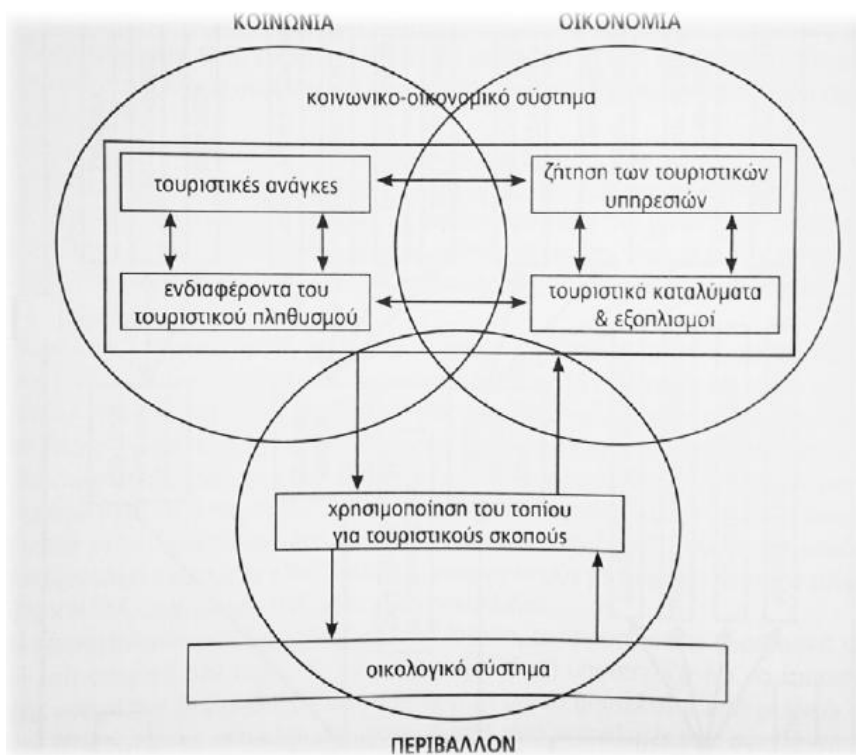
ΚΟΙΝΩΝΙΑ

ΟΙΚΟΝΟΜΙΑ

κοινωνικο-οικονομικό σύστημα

τουριστικές ανάγκες

ζήτηση των τουριστικών υπηρεσιών

ενδιαφέροντα του τουριστικού πληθυσμού

τουριστικά καταλύματα & εξοπλισμοί

χρησιμοποίηση του τοπίου για τουριστικούς σκοπούς

οικολογικό σύστημα

ΠΕΡΙΒΑΛΛΟΝ